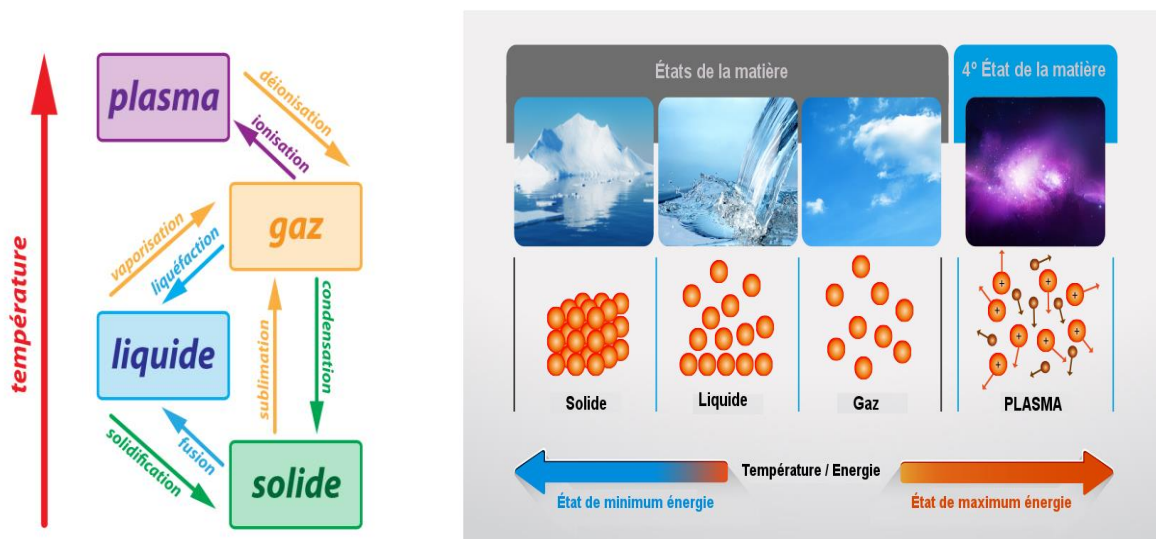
température

plasma

déionisation

ionisation

gaz

vaporisation

liquéfaction

condensation

sublimation

liquide

solidification

fusion

solide

États de la matière

4º État de la matière

Solide

Liquide

Gaz

PLASMA

Température / Energie

État de minimum énergie

État de maximum énergie